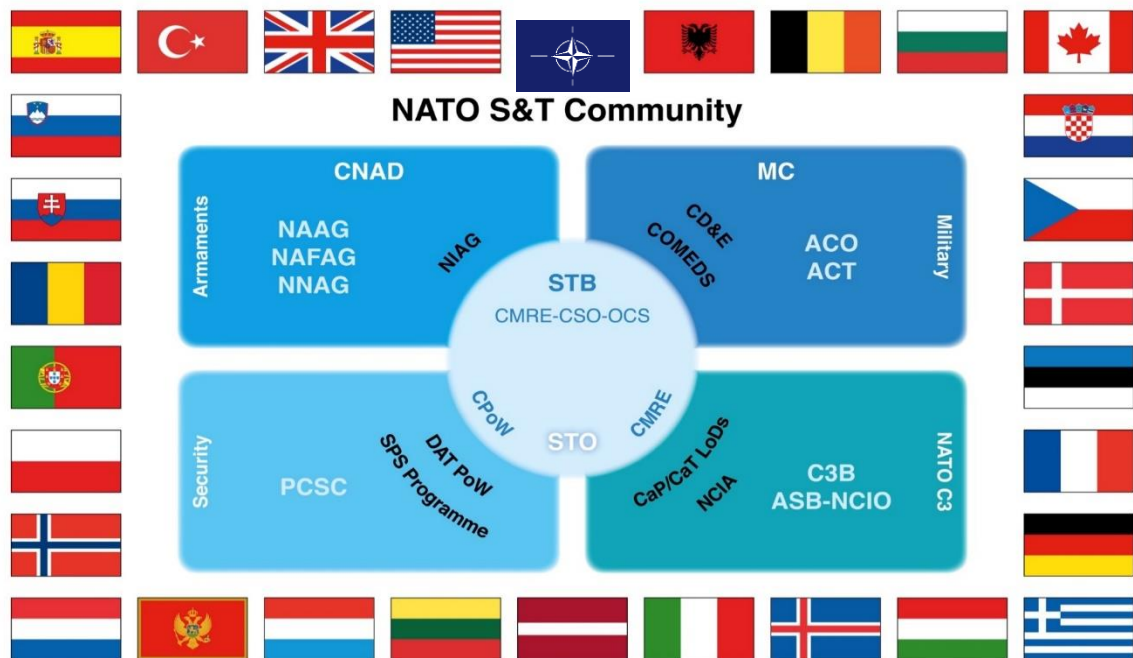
NATO S&T Community

CNAD

Armaments

NAAG
NAFAG
NNAG

NIAG

MC

Military

CD&E
COMEDS

ACO
ACT

STB
CMRE-CSO-OCS

Security

PCSC

CPoW

DAT PoW
SPS Programme

STO

CMRE

NATO C3

CaP/CaT LoDs
NCIA

C3B
ASB-NCIO